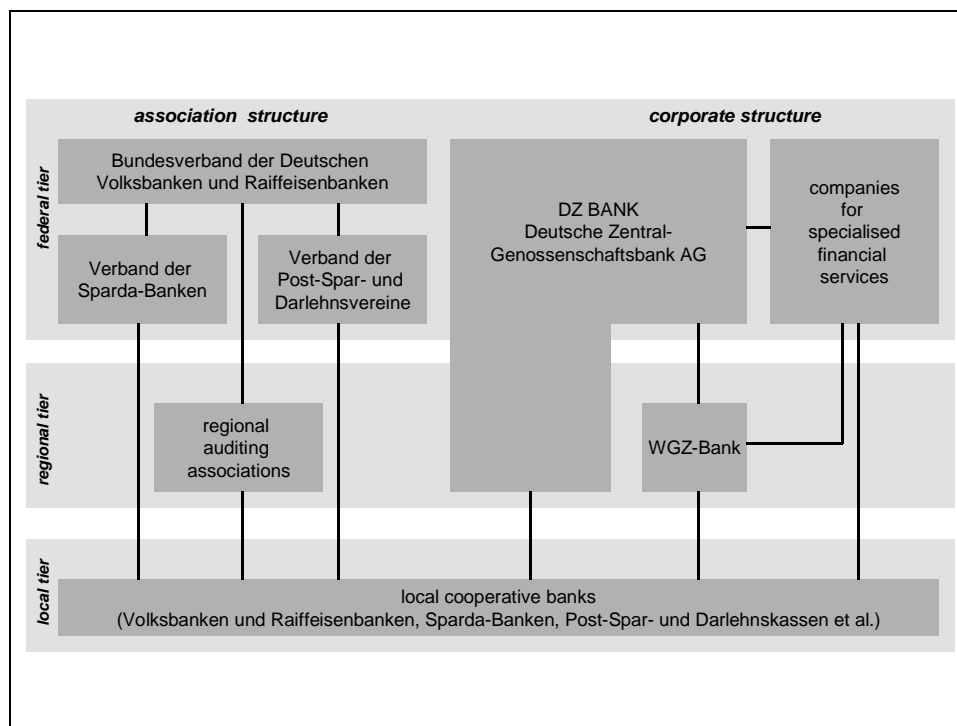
association structure

corporate structure

federal tier

Bundesverband der Deutschen Volksbanken und Raiffeisenbanken

Verband der Sparda-Banken

Verband der Post-Spar- und Darlehnsvereine

DZ BANK
Deutsche Zentral-Genossenschaftsbank AG

companies for specialised financial services

regional tier

regional auditing associations

WGZ-Bank

local tier

local cooperative banks
(Volksbanken und Raiffeisenbanken, Sparda-Banken, Post-Spar- und Darlehnskassen et al.)